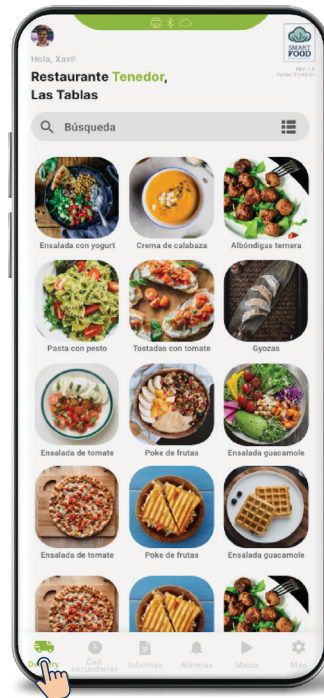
Hola, Xavi!

Restaurante Tenedor, Las Tablas

SMART FOOD

REV: 1.0
Fecha: 21/06/21

Búsqueda

Ensalada con yogurt

Crema de calabaza

Albóndigas ternera

Pasta con pesto

Tostadas con tomate

Gyozas

Ensalada de tomate

Poke de frutas

Ensalada guacamole

Ensalada de tomate

Poke de frutas

Ensalada guacamole

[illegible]

Cal. secundarias

Informes

Alarmas

Media

Más